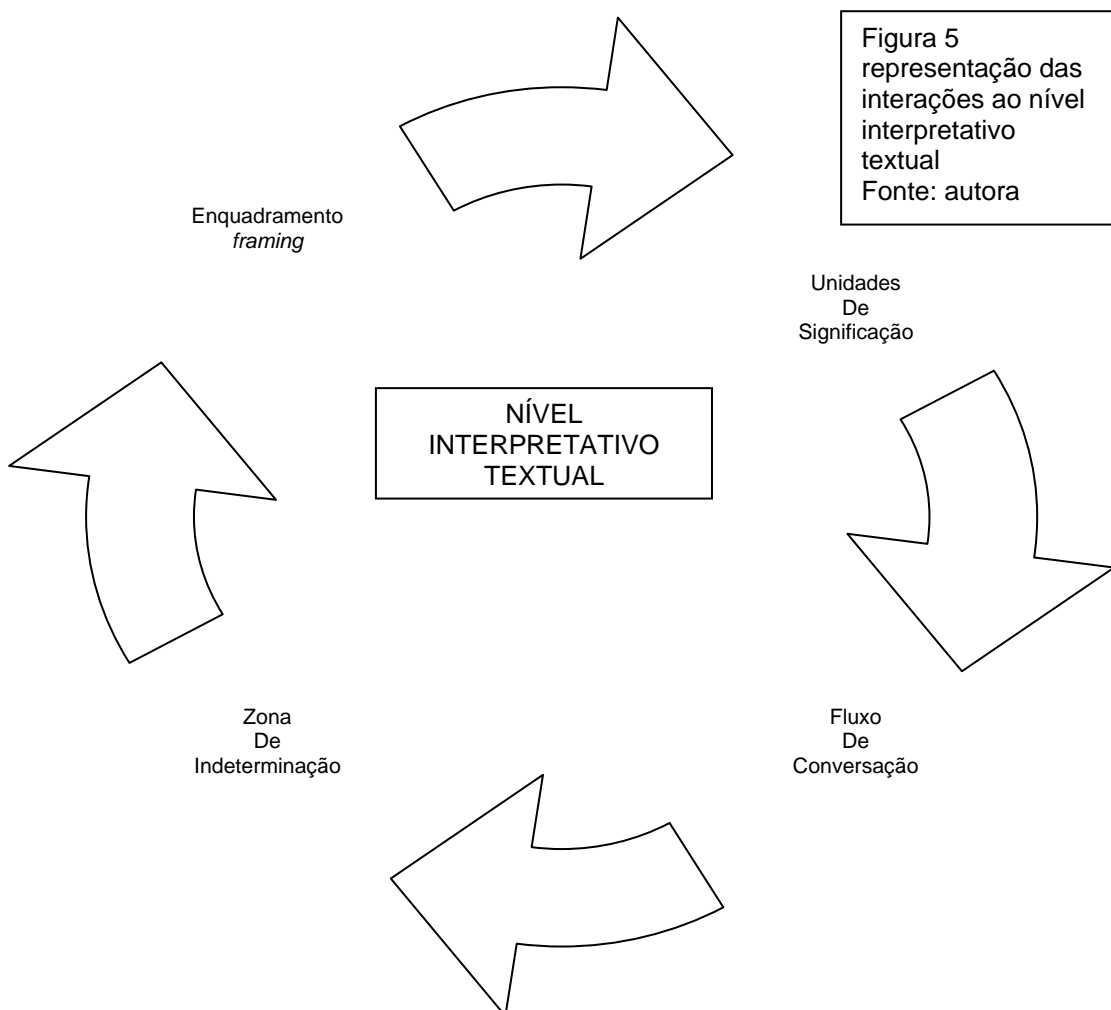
Figura 5
representação das interações ao nível interpretativo textual
Fonte: autora

Enquadramento
*framing*

Unidades
De
Significação

NÍVEL
INTERPRETATIVO
TEXTUAL

Zona
De
Indeterminação

Fluxo
De
Conversação